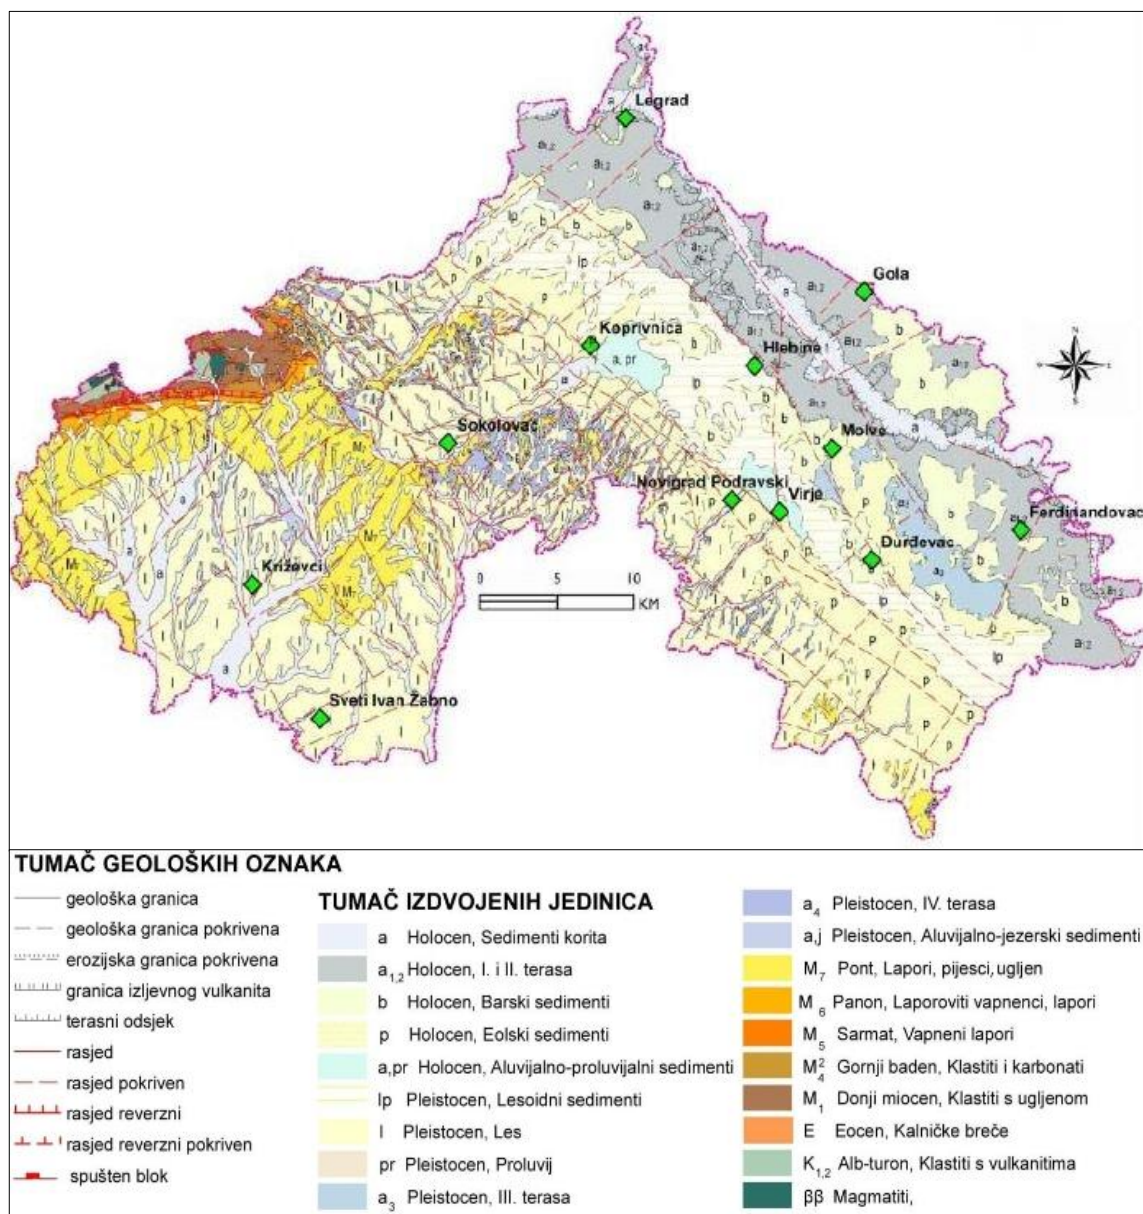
Legrad
Gola
Koprivnica
Hlebine
Sokolovac
Molve
Novigrad Podravski
Virje
Ferdinandovac
Đurđevac
Križevci
Sveti Ivan Žabno

0 5 10
KM

$a_{1,2}$ $a_{1,2}$ $a_{1,2}$ a lp b p l b a,pr a b lp $M_7$ $M_7$ $M_7$ $M_7$ l a b p $a_3$ lp $a_{1,2}$

TUMAČ GEOLOŠKIH OZNAKA
geološka granica
geološka granica pokrivena
erozijska granica pokrivena
granica izljevnog vulkanita
terasni odsjek
rasjed
rasjed pokriven
rasjed reverzni
rasjed reverzni pokriven
spušten blok

TUMAČ IZDVOJENIH JEDINICA
a Holocen, Sedimenti korita
$a_{1,2}$ Holocen, I. i II. terasa
b Holocen, Barski sedimenti
p Holocen, Eolski sedimenti
a,pr Holocen, Aluvijalno-proluvijalni sedimenti
lp Pleistocen, Lesoidni sedimenti
l Pleistocen, Les
pr Pleistocen, Proluvij
$a_3$ Pleistocen, III. terasa

$a_4$ Pleistocen, IV. terasa
a,j Pleistocen, Aluvijalno-jezerski sedimenti
$M_7$ Pont, Lapori, pijesci, ugljen
$M_6$ Panon, Laporoviti vapnenci, lapori
$M_5$ Sarmat, Vapneni lapori
$M_4^2$ Gornji baden, Klastiti i karbonati
$M_1$ Donji miocen, Klastiti s ugljenom
E Eocen, Kalničke breče
$K_{1,2}$ Alb-turon, Klastiti s vulkanitima
ββ Magmatiti,